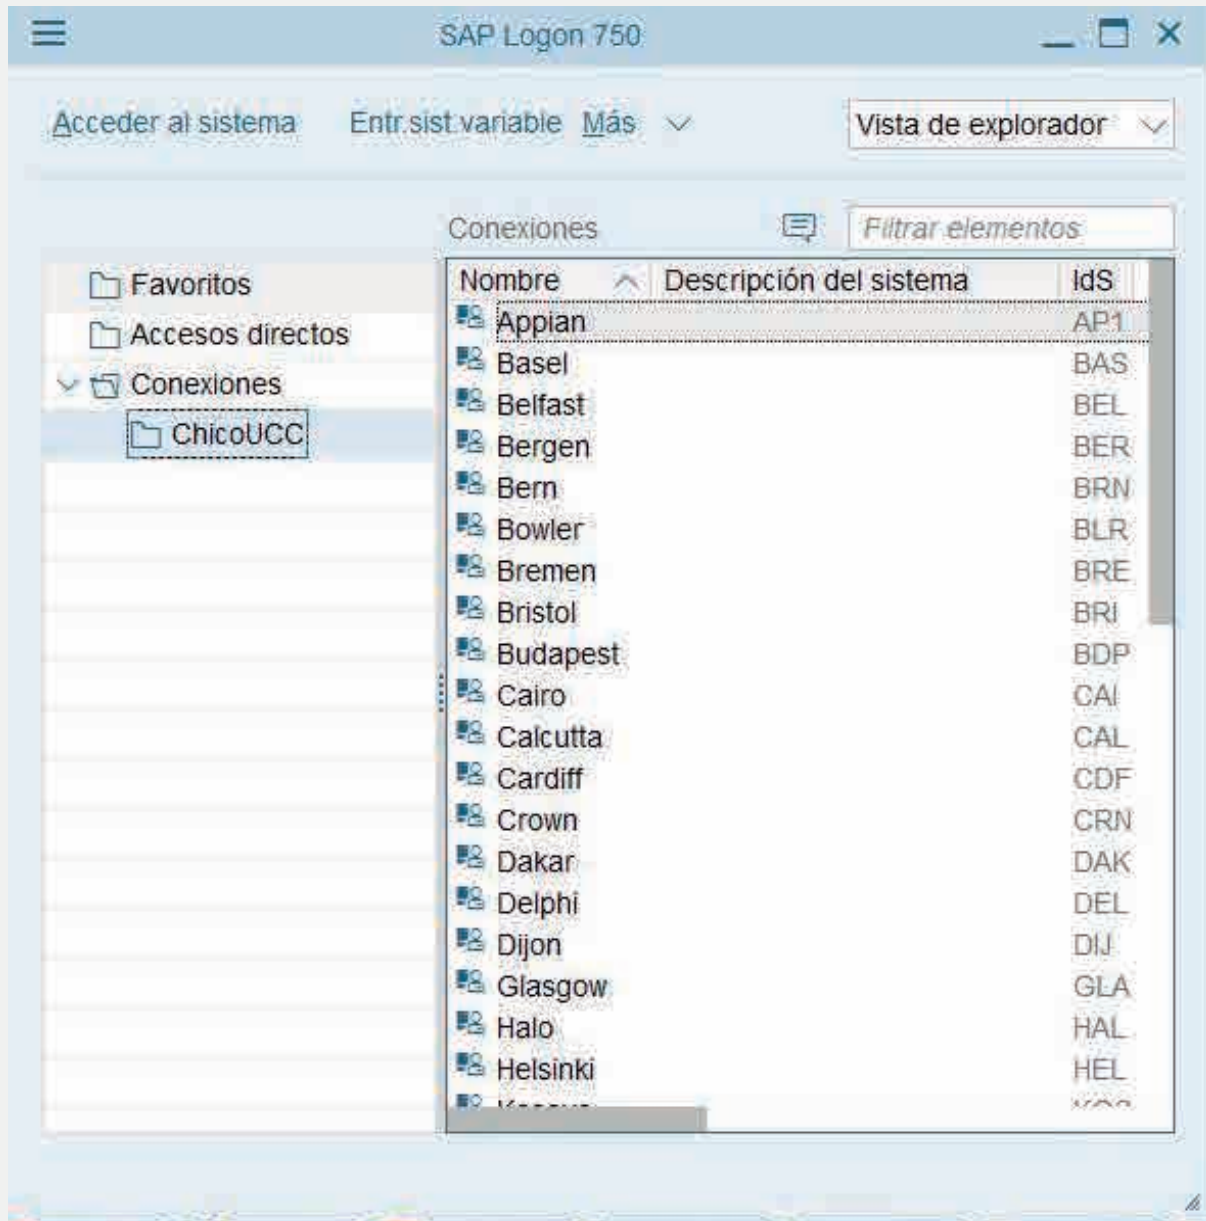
SAP Logon 750

Acceder al sistema Entr.sist.variable Más

Vista de explorador

Conexiones

Filtrar elementos

Favoritos
Accesos directos
Conexiones
ChicoUCC

| Nombre | Descripción del sistema | IdS |
|---|---|---|
| Appian | | AP1 |
| Basel | | BAS |
| Belfast | | BEL |
| Bergen | | BER |
| Bern | | BRN |
| Bowler | | BLR |
| Bremen | | BRE |
| Bristol | | BRI |
| Budapest | | BDP |
| Cairo | | CAI |
| Calcutta | | CAL |
| Cardiff | | CDF |
| Crown | | CRN |
| Dakar | | DAK |
| Delphi | | DEL |
| Dijon | | DIJ |
| Glasgow | | GLA |
| Halo | | HAL |
| Helsinki | | HEL |
| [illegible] | | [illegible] |